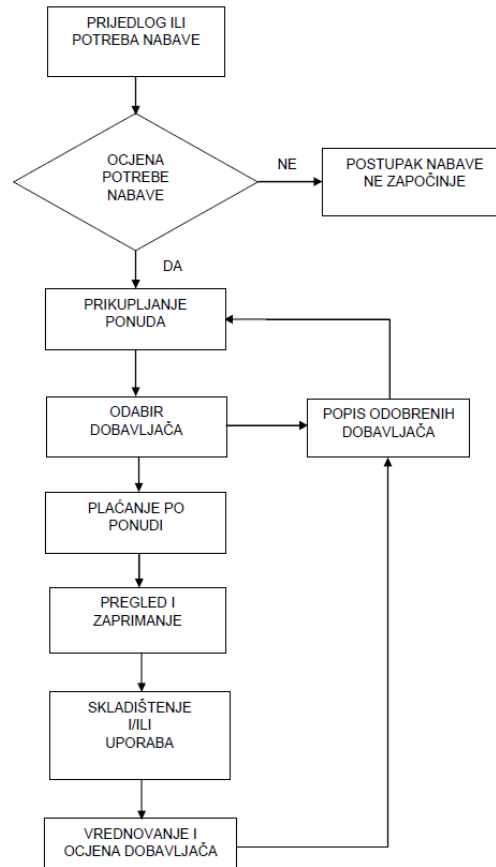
PRIJEDLOG ILI POTREBA NABAVE

OCJENA POTREBE NABAVE

NE

POSTUPAK NABAVE NE ZAPOČINJE

DA

PRIKUPLJANJE PONUDA

ODABIR DOBAVLJAČA

POPIS ODOBRENIH DOBAVLJAČA

PLAĆANJE PO PONUDI

PREGLED I ZAPRIMANJE

SKLADIŠTENJE I/ILI UPORABA

VREDNOVANJE I OCJENA DOBAVLJAČA